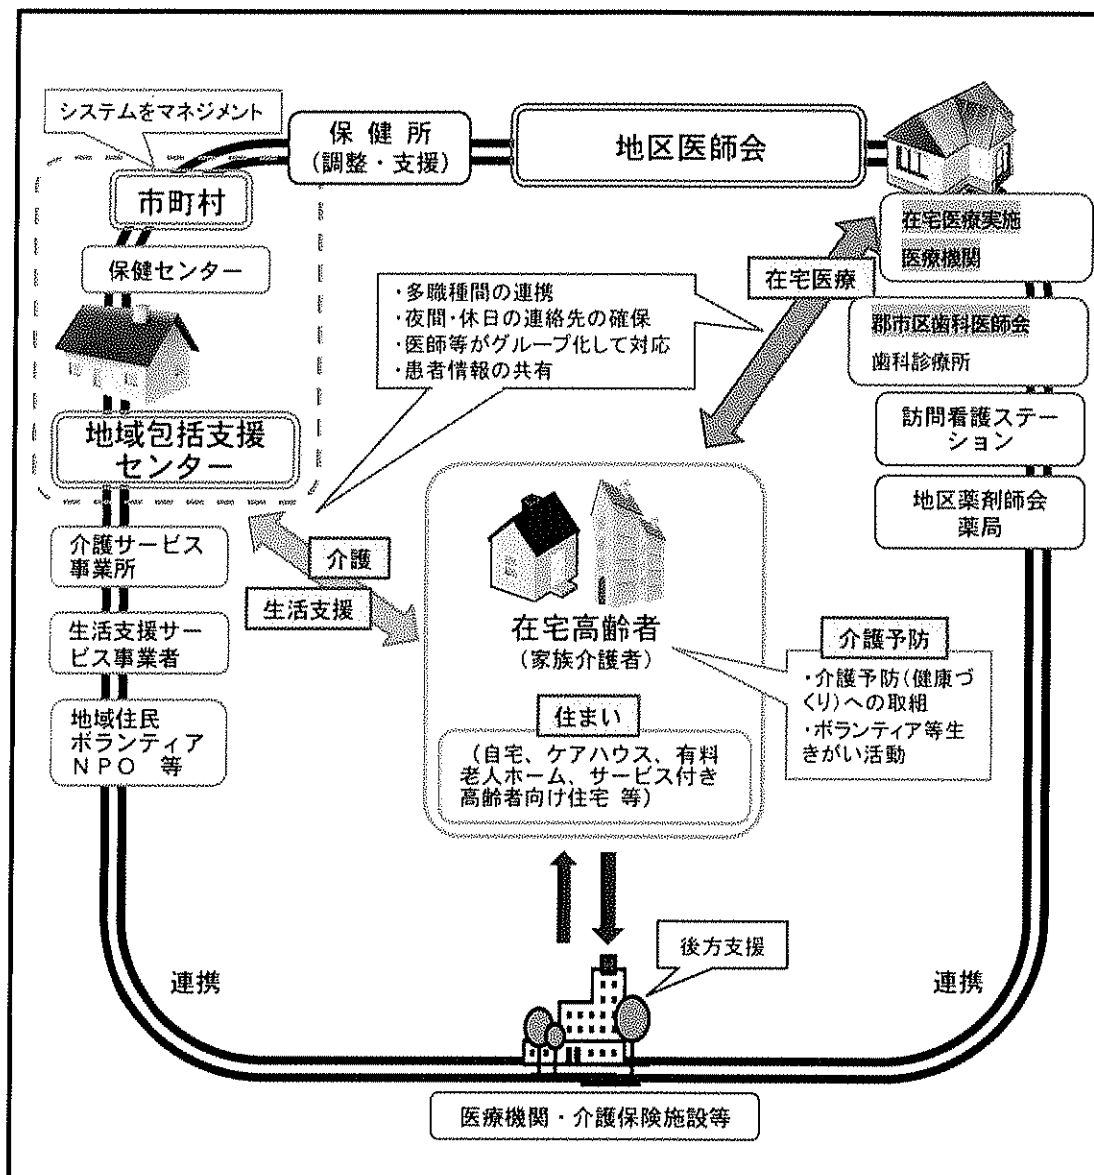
システムをマネジメント

保健所
（調整・支援）

地区医師会

市町村

保健センター

在宅医療実施
医療機関

在宅医療

・多職種間の連携
・夜間・休日の連絡先の確保
・医師等がグループ化して対応
・患者情報の共有

郡市区歯科医師会
歯科診療所

訪問看護ステーション

地域包括支援センター

地区薬剤師会
薬局

介護サービス事業所

介護

生活支援

生活支援サービス事業者

在宅高齢者
（家族介護者）

介護予防

・介護予防（健康づくり）への取組
・ボランティア等生きがい活動

地域住民
ボランティア
NPO　等

住まい

（自宅、ケアハウス、有料老人ホーム、サービス付き高齢者向け住宅 等）

後方支援

連携

連携

医療機関・介護保険施設等